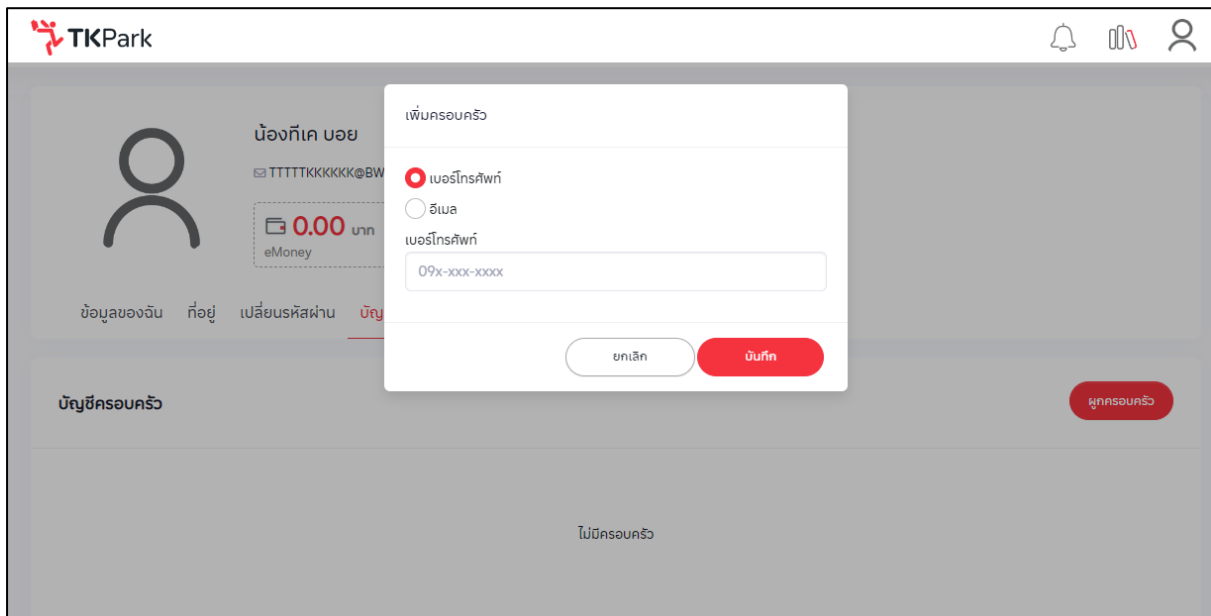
TKPark

น้องทีเค บอย
TTTTTKKKKKK@BW
0.00 บาท
eMoney

ข้อมูลของฉัน ที่อยู่ เปลี่ยนรหัสผ่าน บัญ

เพิ่มครอบครัว

เบอร์โทรศัพท์
อีเมล
เบอร์โทรศัพท์
09x-xxx-xxxx

ยกเลิก บันทึก

บัญชีครอบครัว
ผูกครอบครัว

ไม่มีครอบครัว